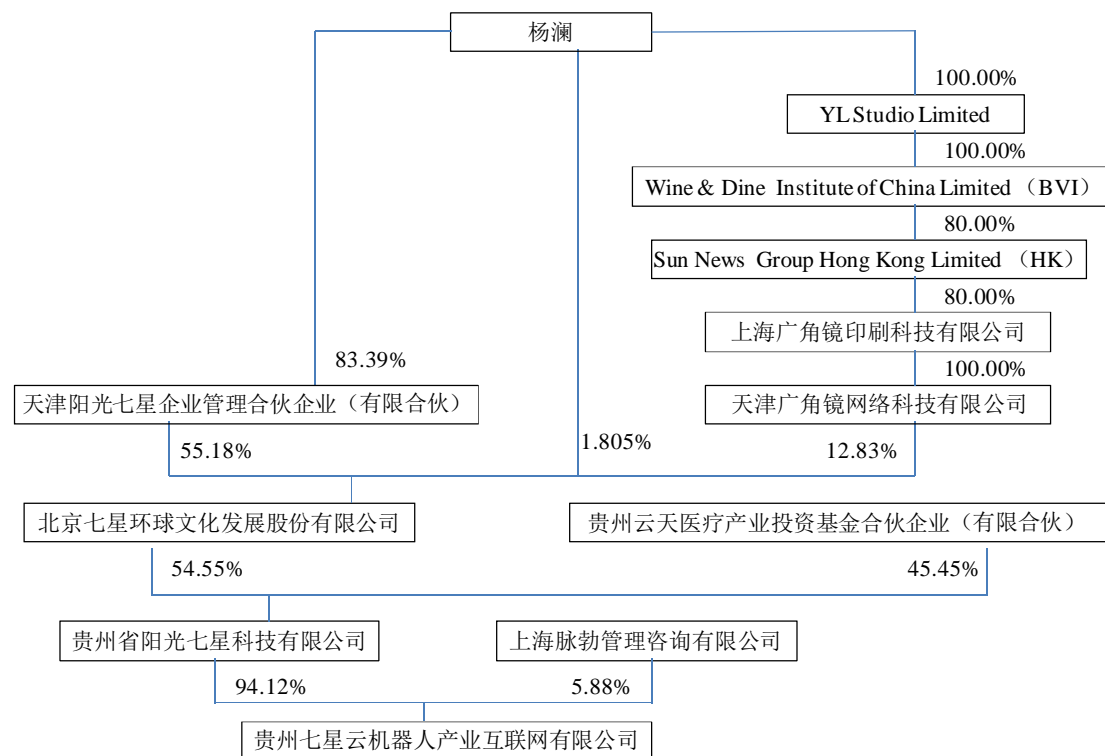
杨澜

100.00%

YL Studio Limited

100.00%

Wine & Dine Institute of China Limited （BVI）

80.00%

Sun News Group Hong Kong Limited （HK）

80.00%

上海广角镜印刷科技有限公司

100.00%

天津广角镜网络科技有限公司

83.39%

天津阳光七星企业管理合伙企业（有限合伙）

55.18%

1.805%

12.83%

北京七星环球文化发展股份有限公司

贵州云天医疗产业投资基金合伙企业（有限合伙）

54.55%

45.45%

贵州省阳光七星科技有限公司

上海脉勃管理咨询有限公司

94.12%

5.88%

贵州七星云机器人产业互联网有限公司